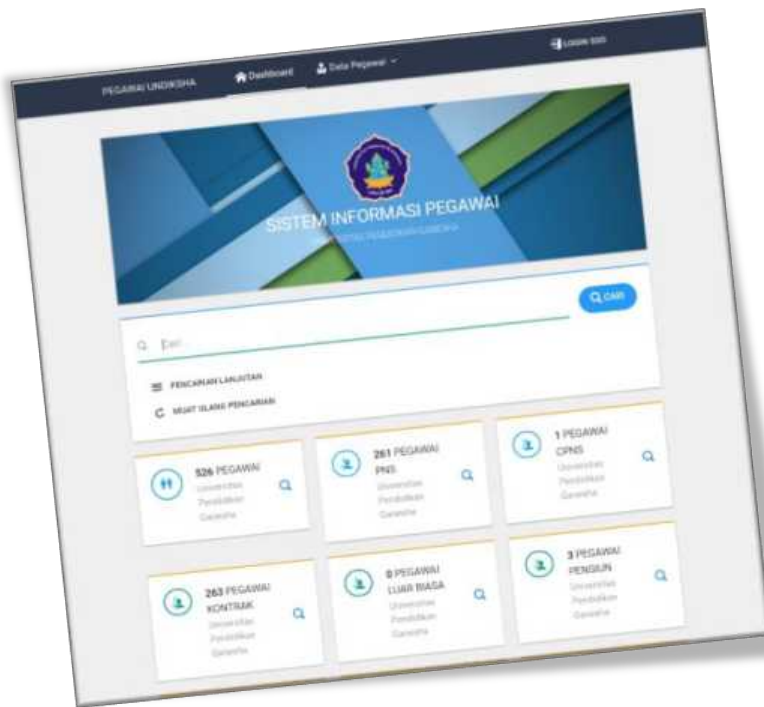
PEGAWAI UNDIKSHA Dashboard Data Pegawai LOGIN SSO

SISTEM INFORMASI PEGAWAI

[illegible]

CARI

Cari...

PENCARIAN LANJUTAN

MUAT ULANG PENCARIAN

526 PEGAWAI
Universitas Pendidikan Ganesha

261 PEGAWAI PNS
Universitas Pendidikan Ganesha

1 PEGAWAI CPNS
Universitas Pendidikan Ganesha

263 PEGAWAI KONTRAK
Universitas Pendidikan Ganesha

0 PEGAWAI LUAR BIASA
Universitas Pendidikan Ganesha

3 PEGAWAI PENSIUN
Universitas Pendidikan Ganesha